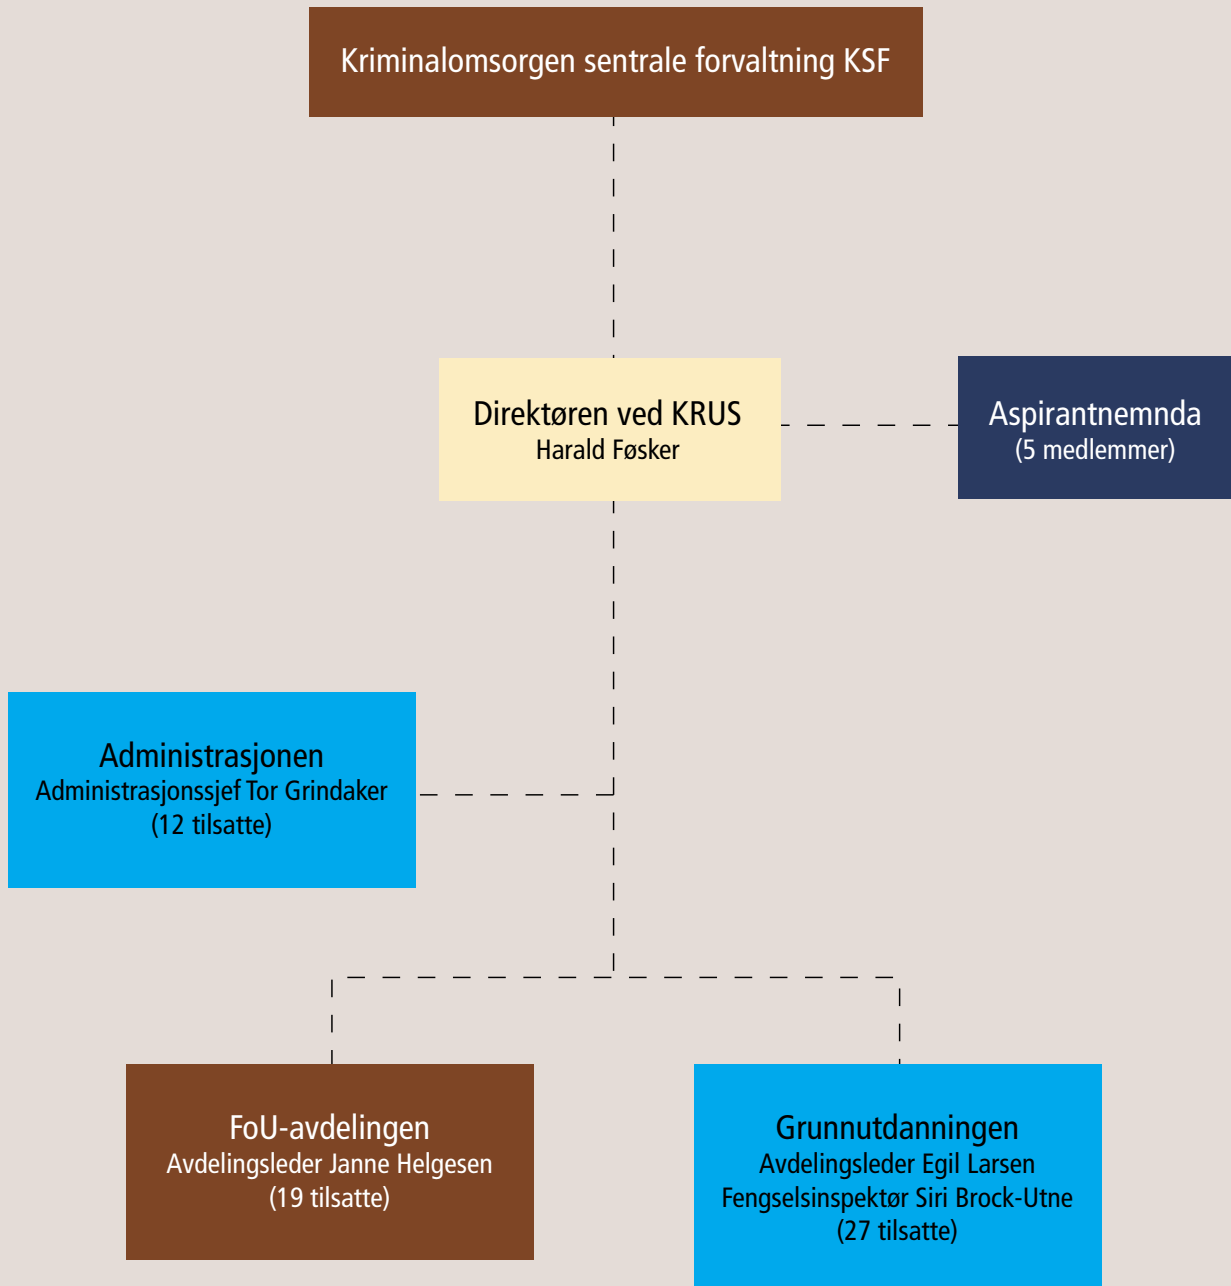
Kriminalomsorgen sentrale forvaltning KSF

Direktøren ved KRUS
Harald Føsker

Aspirantnemnda
(5 medlemmer)

Administrasjonen
Administrasjonssjef Tor Grindaker
(12 tilsatte)

FoU-avdelingen
Avdelingsleder Janne Helgesen
(19 tilsatte)

Grunnutdanningen
Avdelingsleder Egil Larsen
Fengselsinspektør Siri Brock-Utne
(27 tilsatte)